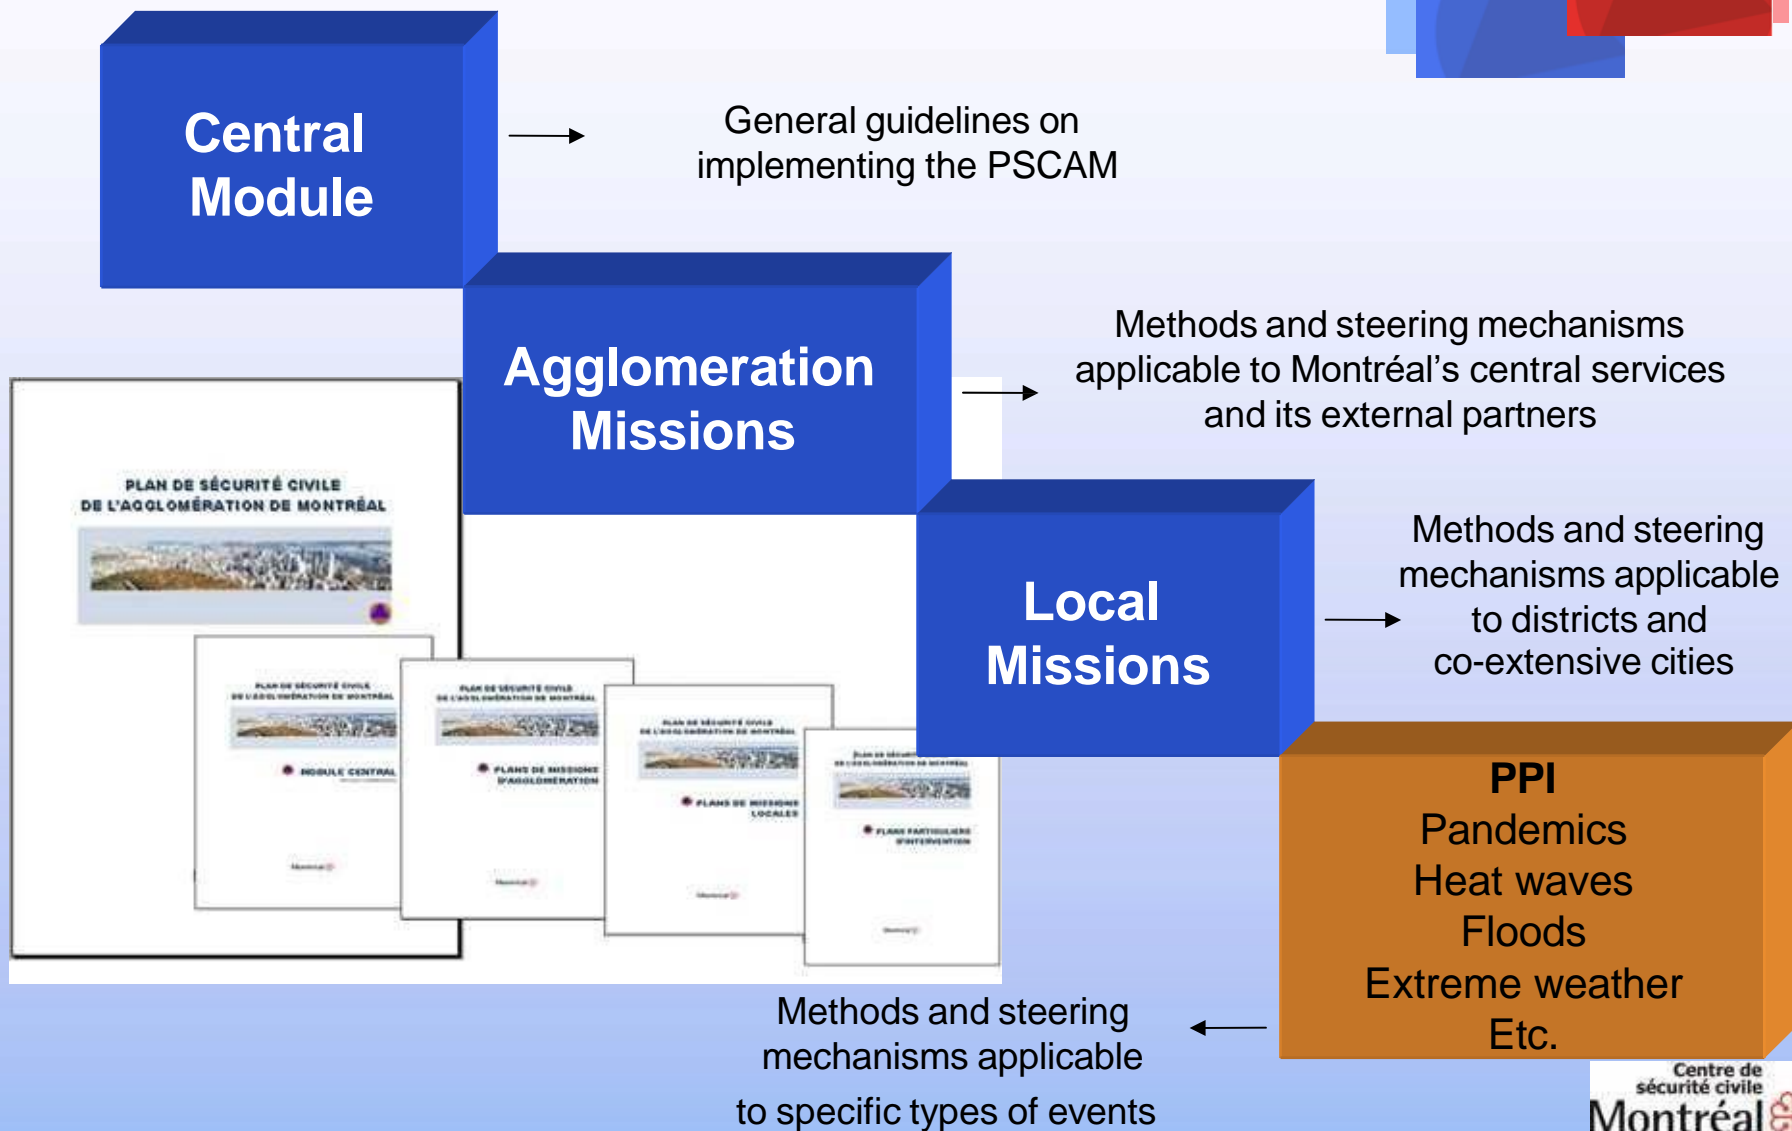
Central Module

General guidelines on implementing the PSCAM

Agglomeration Missions

Methods and steering mechanisms applicable to Montréal's central services and its external partners

PLAN DE SÉCURITÉ CIVILE DE L'AGGLOMÉRATION DE MONTRÉAL

PLAN DE SÉCURITÉ CIVILE DE L'AGGLOMÉRATION DE MONTRÉAL

MODULE CENTRAL

PLAN DE SÉCURITÉ CIVILE DE L'AGGLOMÉRATION DE MONTRÉAL

PLANS DE MISSIONS D'AGGLOMÉRATION

PLAN DE SÉCURITÉ CIVILE DE L'AGGLOMÉRATION DE MONTRÉAL

PLANS DE MISSIONS LOCALES

PLAN DE SÉCURITÉ CIVILE DE L'AGGLOMÉRATION DE MONTRÉAL

PLANS PARTICULIERS D'INTERVENTION

Local Missions

Methods and steering mechanisms applicable to districts and co-extensive cities

PPI
Pandemics
Heat waves
Floods
Extreme weather
Etc.

Methods and steering mechanisms applicable to specific types of events

Centre de sécurité civile
Montréal